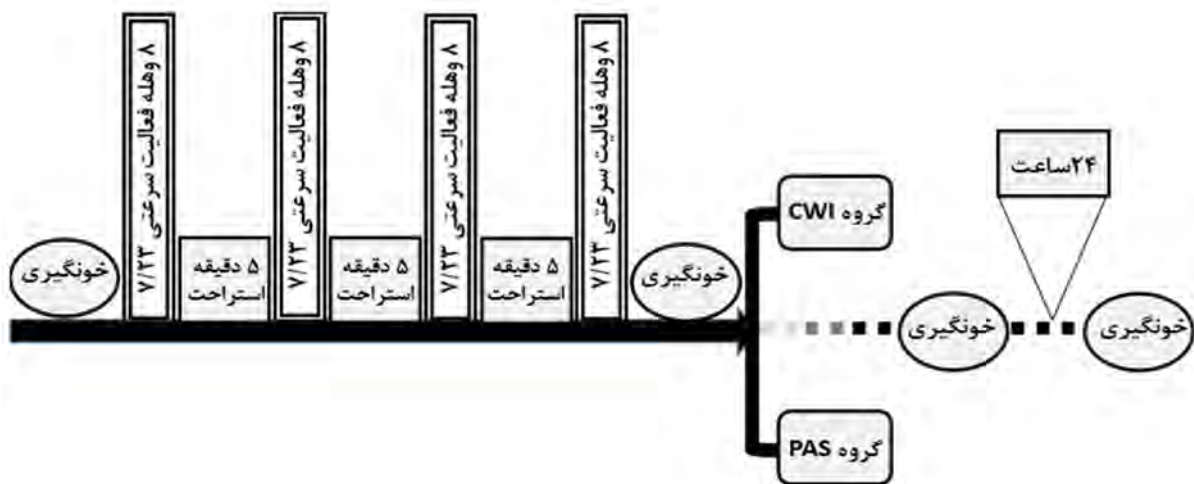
خونگیری

۸ وهله فعالیت سرعتی ۷/۲۳

۵ دقیقه استراحت

۸ وهله فعالیت سرعتی ۷/۲۳

۵ دقیقه استراحت

۸ وهله فعالیت سرعتی ۷/۲۳

۵ دقیقه استراحت

۸ وهله فعالیت سرعتی ۷/۲۳

خونگیری

گروه CWI

گروه PAS

خونگیری

۲۴ساعت

خونگیری